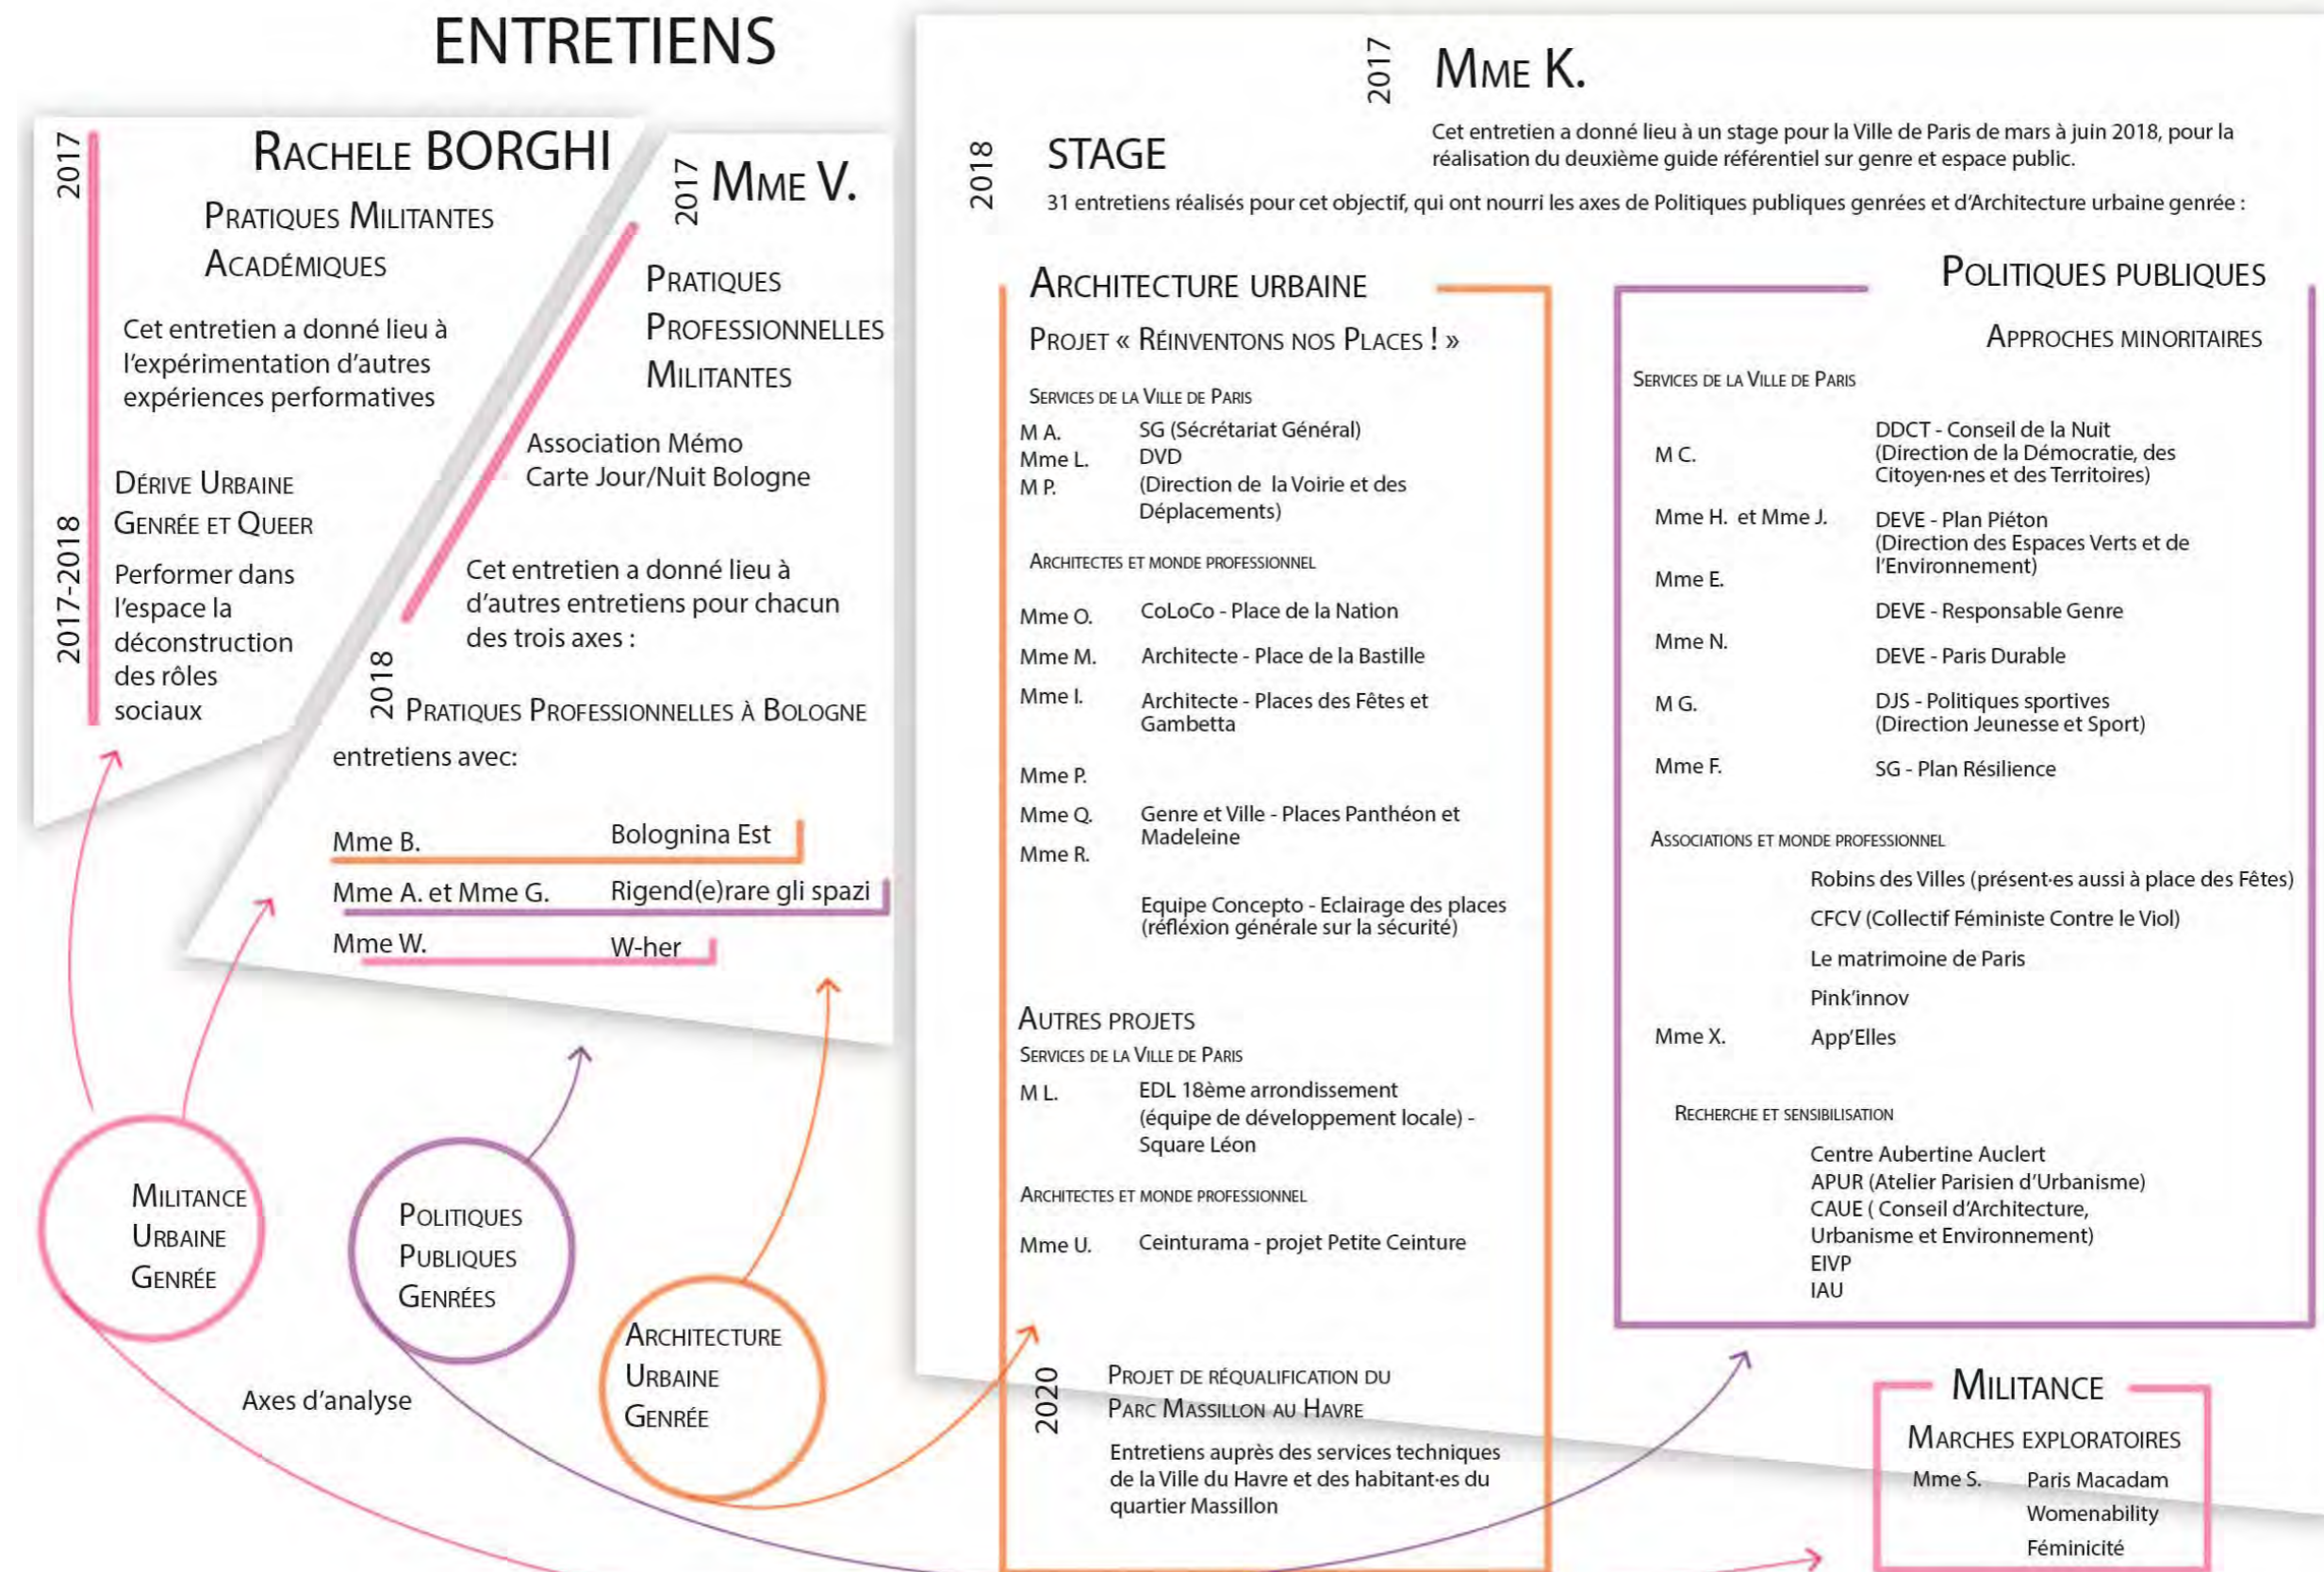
ENTRETIENS

2017
RACHELE BORGHI
PRATIQUES MILITANTES ACADÉMIQUES

Cet entretien a donné lieu à l'expérimentation d'autres expériences performatives

2017-2018
DÉRIVE URBAINE GENRÉE ET QUEER
Performer dans l'espace la déconstruction des rôles sociaux

2017
MME V.
PRATIQUES PROFESSIONNELLES MILITANTES

Association Mémo
Carte Jour/Nuit Bologne

Cet entretien a donné lieu à d'autres entretiens pour chacun des trois axes :

2018
PRATIQUES PROFESSIONNELLES À BOLOGNE
entretiens avec:

| | |
|---|---|
| Mme B. | Bolognina Est |
| Mme A. et Mme G. | Rigend(e)rare gli spazi |
| Mme W. | W-her |

MILITANCE URBAINE GENRÉE
POLITIQUES PUBLIQUES GENRÉES
ARCHITECTURE URBAINE GENRÉE
Axes d'analyse

2017
MME K.
Cet entretien a donné lieu à un stage pour la Ville de Paris de mars à juin 2018, pour la réalisation du deuxième guide référentiel sur genre et espace public.

2018
STAGE
31 entretiens réalisés pour cet objectif, qui ont nourri les axes de Politiques publiques genrées et d'Architecture urbaine genrée :

ARCHITECTURE URBAINE
PROJET « RÉINVENTONS NOS PLACES ! »
SERVICES DE LA VILLE DE PARIS
M A. SG (Sécrétariat Général)
Mme L. DVD
M P. (Direction de la Voirie et des Déplacements)

ARCHITECTES ET MONDE PROFESSIONNEL
Mme O. CoLoCo - Place de la Nation
Mme M. Architecte - Place de la Bastille
Mme I. Architecte - Places des Fêtes et Gambetta
Mme P.
Mme Q. Genre et Ville - Places Panthéon et Madeleine
Mme R.
Equipe Concepto - Eclairage des places (réfléxion générale sur la sécurité)

AUTRES PROJETS
SERVICES DE LA VILLE DE PARIS
M L. EDL 18ème arrondissement (équipe de développement locale) - Square Léon
ARCHITECTES ET MONDE PROFESSIONNEL
Mme U. Ceinturama - projet Petite Ceinture

2020
PROJET DE RÉQUALIFICATION DU PARC MASSILLON AU HAVRE
Entretiens auprès des services techniques de la Ville du Havre et des habitant·es du quartier Massillon

POLITIQUES PUBLIQUES
APPROCHES MINORITAIRES
SERVICES DE LA VILLE DE PARIS
M C. DDCT - Conseil de la Nuit (Direction de la Démocratie, des Citoyen·nes et des Territoires)
Mme H. et Mme J. DEVE - Plan Piéton (Direction des Espaces Verts et de l'Environnement)
Mme E. DEVE - Responsable Genre
Mme N. DEVE - Paris Durable
M G. DJS - Politiques sportives (Direction Jeunesse et Sport)
Mme F. SG - Plan Résilience

ASSOCIATIONS ET MONDE PROFESSIONNEL
Robins des Villes (présent·es aussi à place des Fêtes)
CFCV (Collectif Féministe Contre le Viol)
Le matrimoine de Paris
Pink'innov
Mme X. App'Elles

RECHERCHE ET SENSIBILISATION
Centre Aubertine Auclert
APUR (Atelier Parisien d'Urbanisme)
CAUE ( Conseil d'Architecture, Urbanisme et Environnement)
EIVP
IAU

MILITANCE
MARCHES EXPLORATOIRES
Mme S. Paris Macadam
Womenability
Féminicité